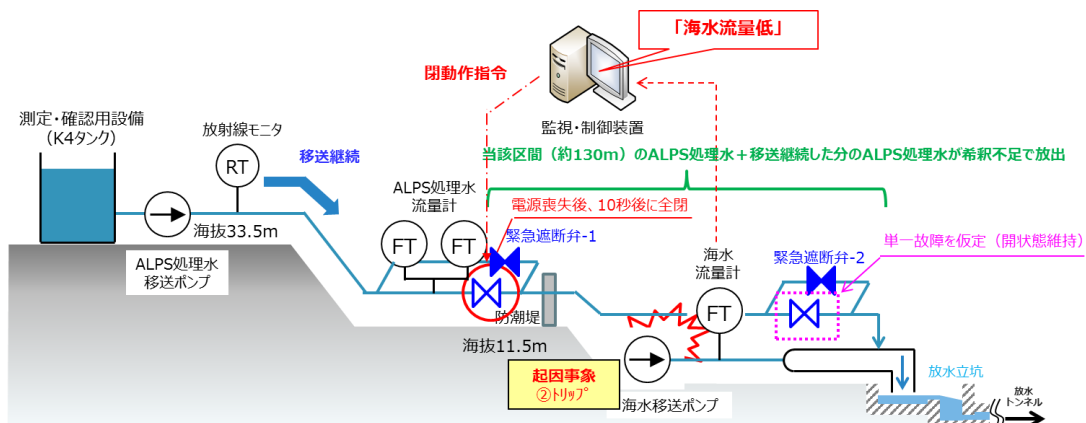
「海水流量低」

閉動作指令

監視・制御装置

測定・確認用設備
（K4タンク）

放射線モニタ

RT

移送継続

当該区間（約130m）のALPS処理水＋移送継続した分のALPS処理水が希釈不足で放出

ALPS処理水
流量計

電源喪失後、10秒後に全閉

海抜33.5m

FT

FT

緊急遮断弁-1

海水
流量計

緊急遮断弁-2

単一故障を仮定（開状態維持）

ALPS処理水
移送ポンプ

防潮堤

FT

海抜11.5m

起因事象
②トリップ

海水移送ポンプ

放水立坑

放水
トンネル